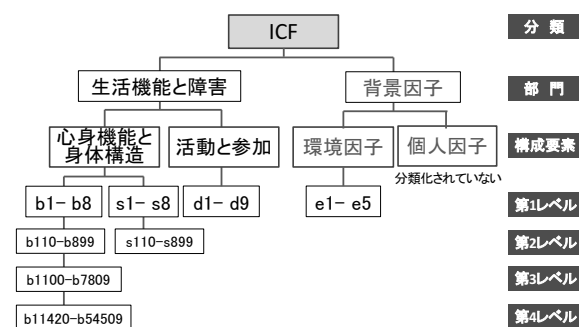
ICF

分 類

生活機能と障害

背景因子

部 門

心身機能と身体構造

活動と参加

環境因子

個人因子

構成要素

分類化されていない

b1- b8

s1- s8

d1- d9

e1- e5

第1レベル

b110-b899

s110-s899

第2レベル

b1100-b7809

第3レベル

b11420-b54509

第4レベル